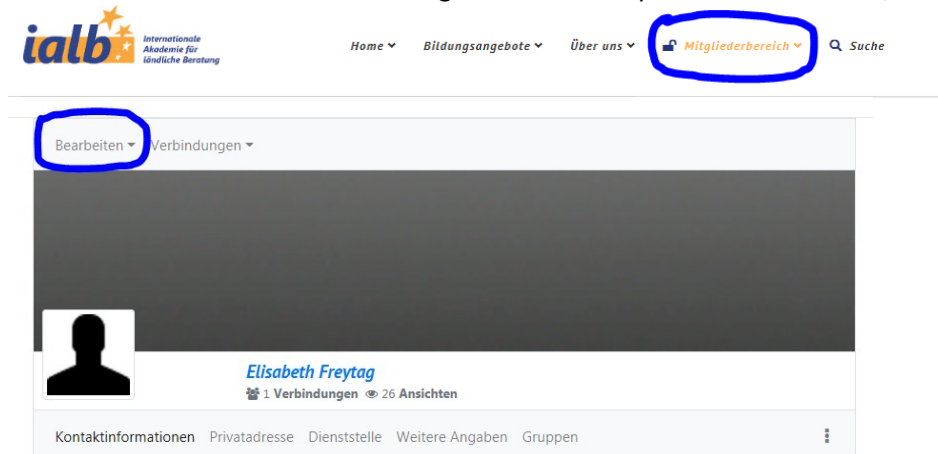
ialb Internationale Akademie für ländliche Beratung

Home Bildungsangebote Über uns Mitgliederbereich Suche

Bearbeiten Verbindungen

Elisabeth Freytag

1 Verbindungen 26 Ansichten

Kontaktinformationen Privatadresse Dienststelle Weitere Angaben Gruppen